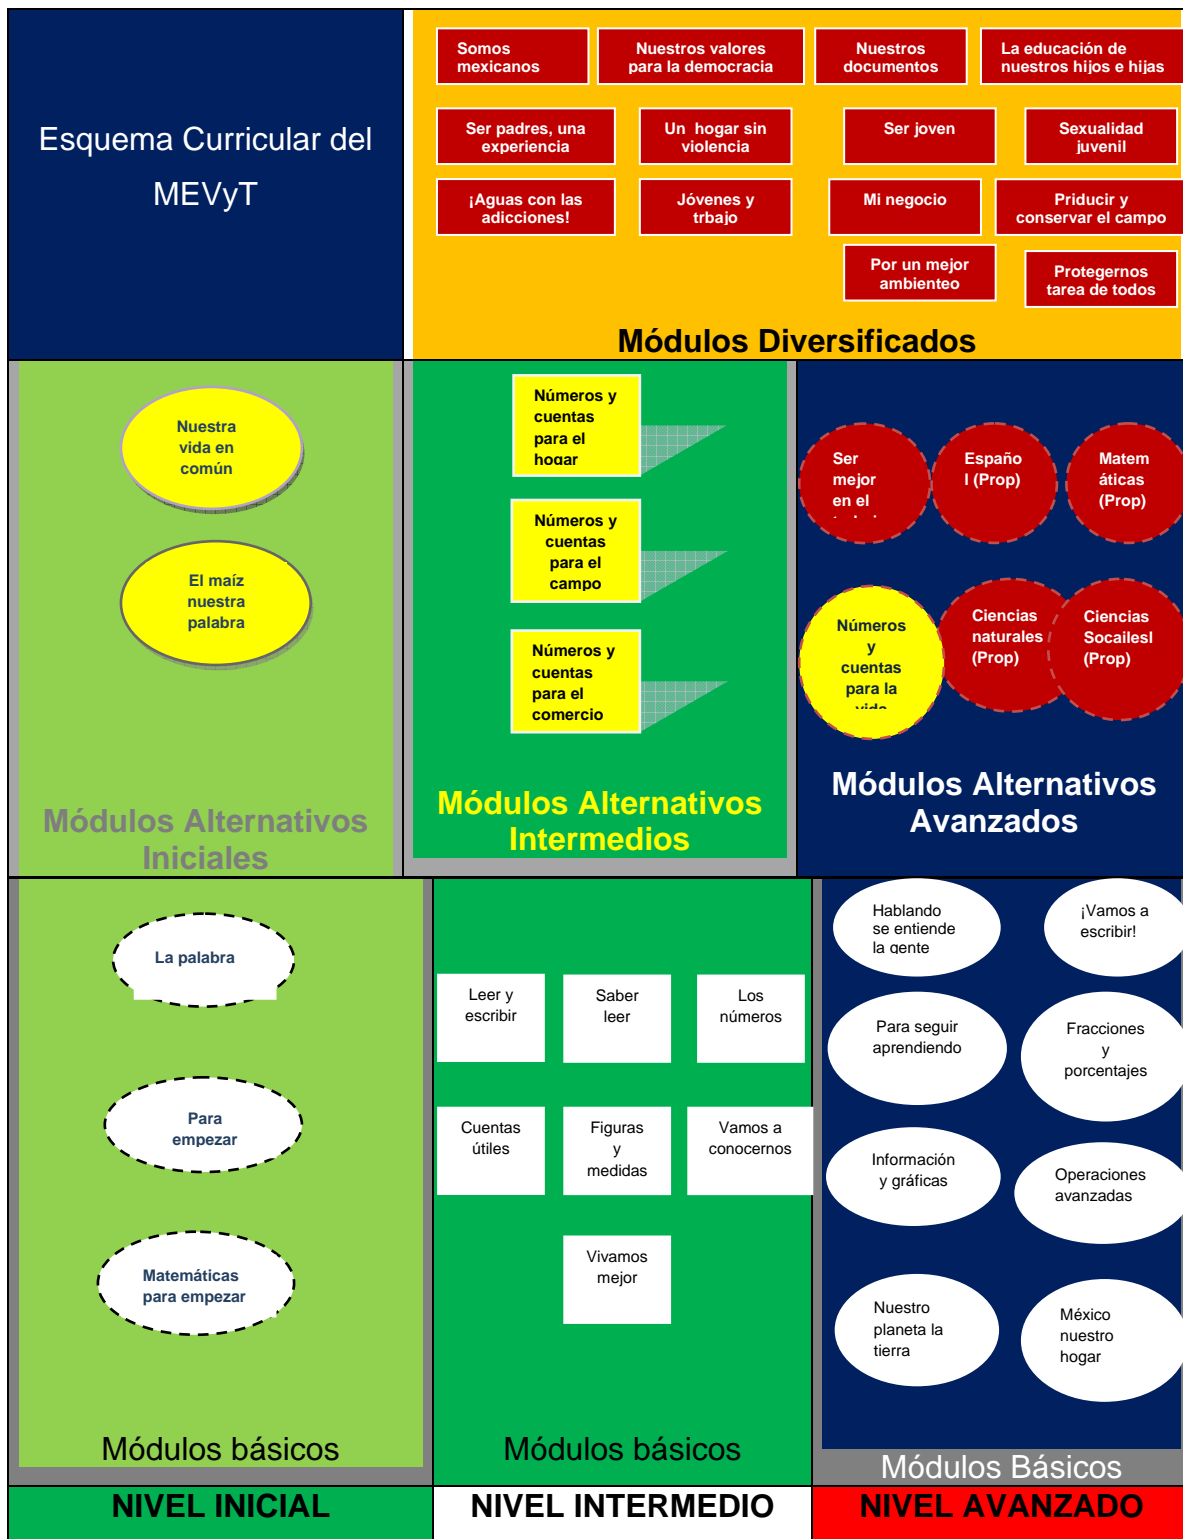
Esquema Curricular del MEVyT

Somos mexicanos

Nuestros valores para la democracia

Nuestros documentos

La educación de nuestros hijos e hijas

Ser padres, una experiencia

Un hogar sin violencia

Ser joven

Sexualidad juvenil

¡Aguas con las adicciones!

Jóvenes y trbajo

Mi negocio

Priducir y conservar el campo

Por un mejor ambienteo

Protegernos tarea de todos

Módulos Diversificados

Nuestra vida en común

El maíz nuestra palabra

Módulos Alternativos Iniciales

Números y cuentas para el hogar

Números y cuentas para el campo

Números y cuentas para el comercio

Módulos Alternativos Intermedios

Ser mejor en el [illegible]

Españo l (Prop)

Matem áticas (Prop)

Números y cuentas para la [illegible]

Ciencias naturales (Prop)

Ciencias Socailesl (Prop)

Módulos Alternativos Avanzados

La palabra

Para empezar

Matemáticas para empezar

Módulos básicos

Leer y escribir

Saber leer

Los números

Cuentas útiles

Figuras y medidas

Vamos a conocernos

Vivamos mejor

Módulos básicos

Hablando se entiende la gente

¡Vamos a escribir!

Para seguir aprendiendo

Fracciones y porcentajes

Información y gráficas

Operaciones avanzadas

Nuestro planeta la tierra

México nuestro hogar

Módulos Básicos

NIVEL INICIAL

NIVEL INTERMEDIO

NIVEL AVANZADO